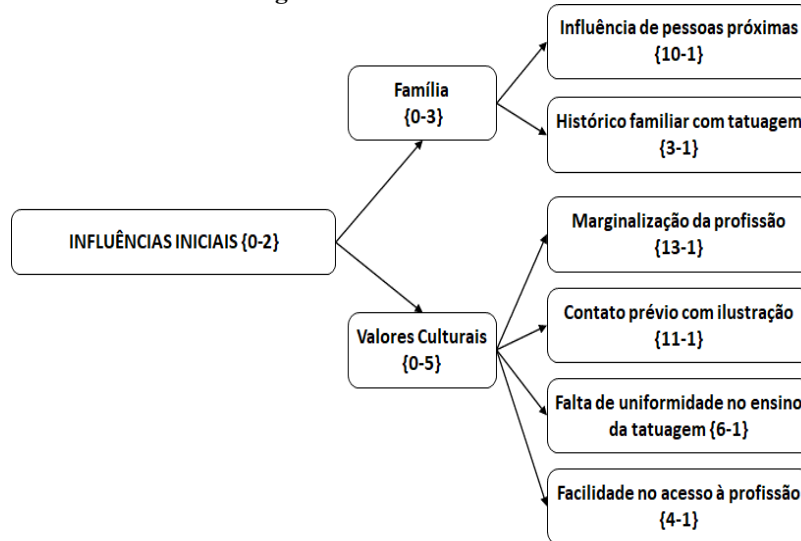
INFLUÊNCIAS INICIAIS {0-2}

Família {0-3}

Influência de pessoas próximas {10-1}

Histórico familiar com tatuagem {3-1}

Valores Culturais {0-5}

Marginalização da profissão {13-1}

Contato prévio com ilustração {11-1}

Falta de uniformidade no ensino da tatuagem {6-1}

Facilidade no acesso à profissão {4-1}